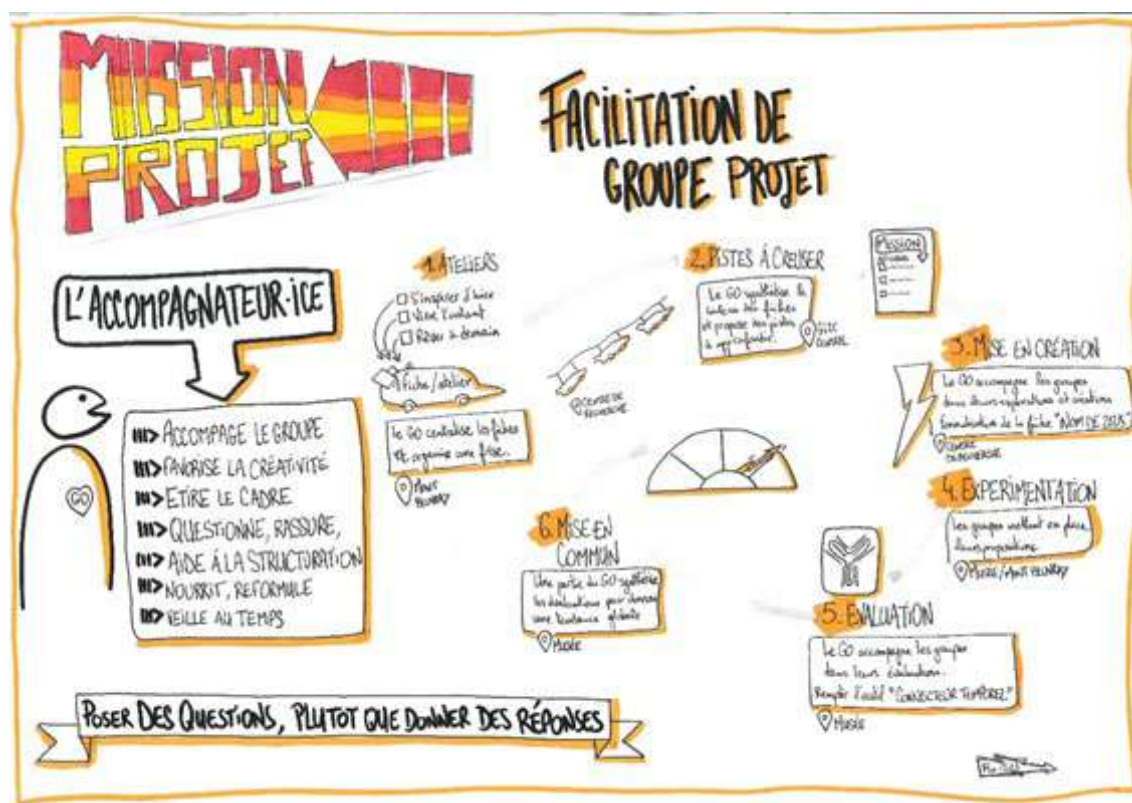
MISSION PROJET

FACILITATION DE GROUPE PROJET

L'ACCOMPAGNATEUR·ICE

GO

ACCOMPAGE LE GROUPE
FAVORISE LA CRÉATIVITÉ
ÉTIRE LE CADRE
QUESTIONNE, RASSURE,
AIDE À LA STRUCTURATION
NOURRIT, REFORMULE
VEILLE AU TEMPS

1. ATELIERS

S'inspirer d'hier
Vivre l'instant
Rêver à demain

Fiche / atelier

Le GO centralise les fiches et organise une frise.

Mont Velvary

2. PISTES À CREUSER

Le GO synthétise le contenu des fiches et propose des pistes à approfondir.

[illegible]

Centre de recherche

MISSION

3. MISE EN CRÉATION

Le GO accompagne les groupes dans leurs explorations et créations. Introduction de la fiche "NOM DE ZEUS"

Centre de recherche

4. EXPERIMENTATION

Les groupes mettent en place leurs propositions

Musée / Mont Velvary

5. EVALUATION

Le GO accompagne les groupes dans leurs évaluations.
Remplir l'outil "CONVECTEUR TEMPOREL"

Musée

6. MISE EN COMMUN

Une partie du GO synthétise les évaluations pour dessiner une tendance globale

Musée

POSER DES QUESTIONS, PLUTOT QUE DONNER DES RÉPONSES

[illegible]